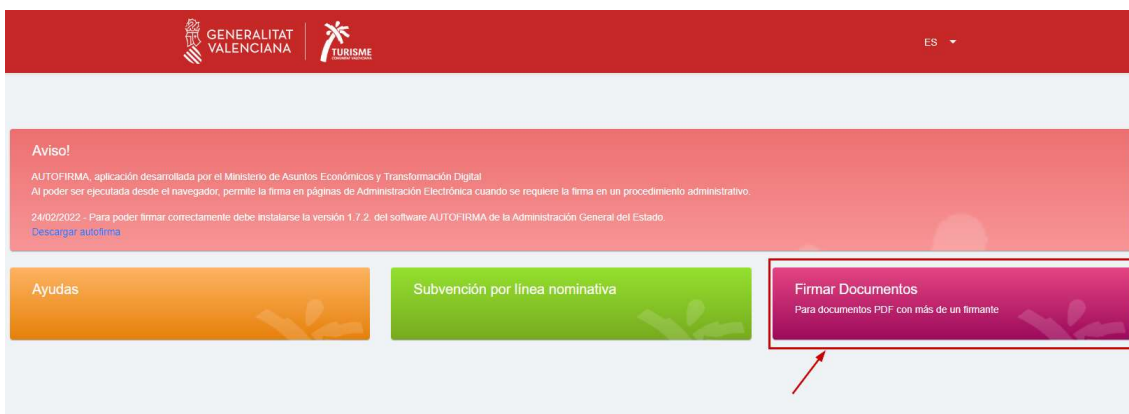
GENERALITAT VALENCIANA

TURISME
COMUNITAT VALENCIANA

ES

Aviso!

AUTOFIRMA, aplicación desarrollada por el Ministerio de Asuntos Económicos y Transformación Digital
Al poder ser ejecutada desde el navegador, permite la firma en páginas de Administración Electrónica cuando se requiere la firma en un procedimiento administrativo.

24/02/2022 - Para poder firmar correctamente debe instalarse la versión 1.7.2. del software AUTOFIRMA de la Administración General del Estado.
Descargar autofirma

Ayudas

Subvención por línea nominativa

Firmar Documentos
Para documentos PDF con más de un firmante